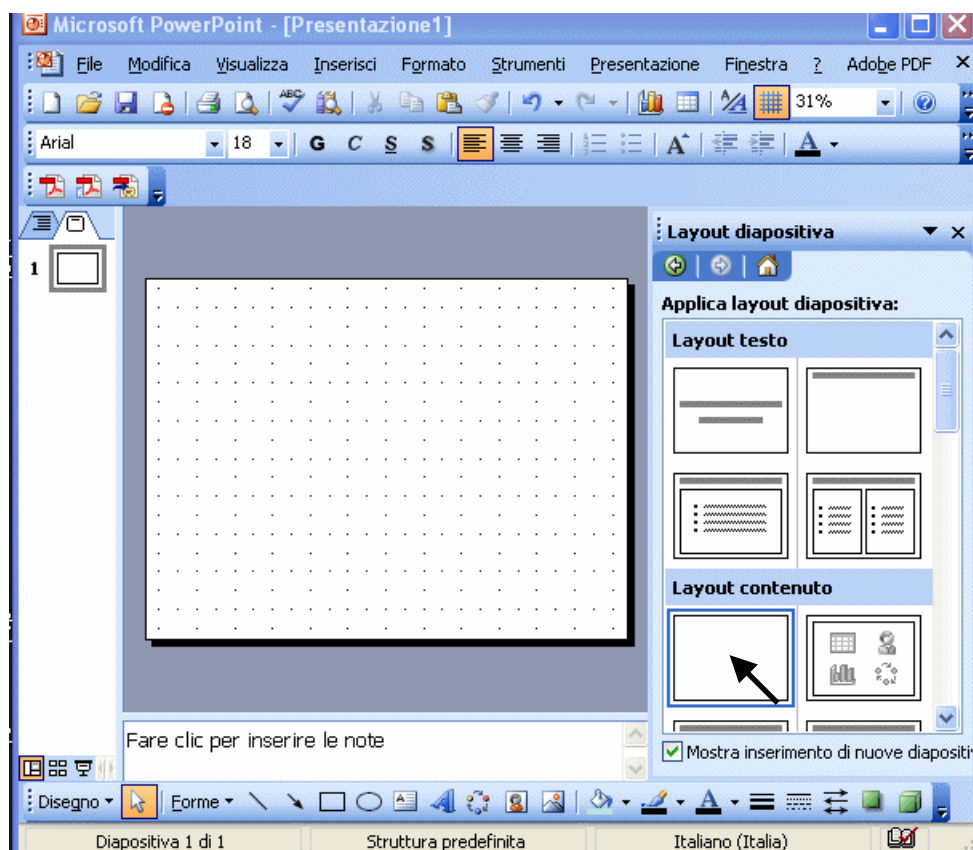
Microsoft PowerPoint - [Presentazione1]

File Modifica Visualizza Inserisci Formato Strumenti Presentazione Finestra ? Adobe PDF

31%

Arial 18 G C S S A

1

Layout diapositiva

Applica layout diapositiva:

Layout testo

Layout contenuto

Fare clic per inserire le note

Mostra inserimento di nuove diapositiv

Disegno Forme

Diapositiva 1 di 1 Struttura predefinita Italiano (Italia)